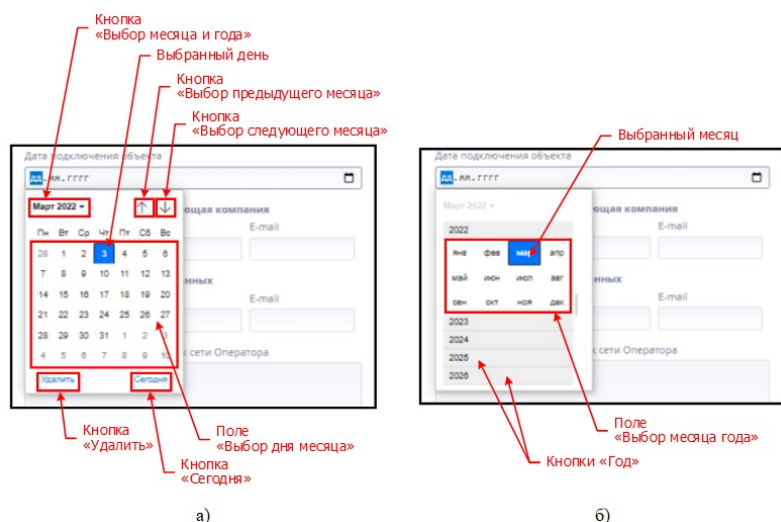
Кнопка
«Выбор месяца и года»

Выбранный день

Кнопка
«Выбор предыдущего месяца»

Кнопка
«Выбор следующего месяца»

Дата подключения объекта

дд.мм.гггг

Март 2022 ▾

↑ ↓

ощая компания

E-mail

нных

E-mail

к сети Оператора

| Пн | Вт | Ср | Чт | Пт | Сб | Вс |
|---|---|---|---|---|---|---|
| 28 | 1 | 2 | 3 | 4 | 5 | 6 |
| 7 | 8 | 9 | 10 | 11 | 12 | 13 |
| 14 | 15 | 16 | 17 | 18 | 19 | 20 |
| 21 | 22 | 23 | 24 | 25 | 26 | 27 |
| 28 | 29 | 30 | 31 | 1 | 2 | 3 |
| 4 | 5 | 6 | 7 | 8 | 9 | 10 |

Удалить

Сегодня

Кнопка
«Удалить»

Поле
«Выбор дня месяца»

Кнопка
«Сегодня»

а)

Выбранный месяц

Дата подключения объекта

дд.мм.гггг

Март 2022 ▾

2022

ощая компания

E-mail

нных

E-mail

к сети Оператора

| янв | фев | мар | апр |
|---|---|---|---|
| май | июн | июл | авг |
| сен | окт | ноя | дек |

2023

2024

2025

2026

Поле
«Выбор месяца года»

Кнопки «Год»

б)